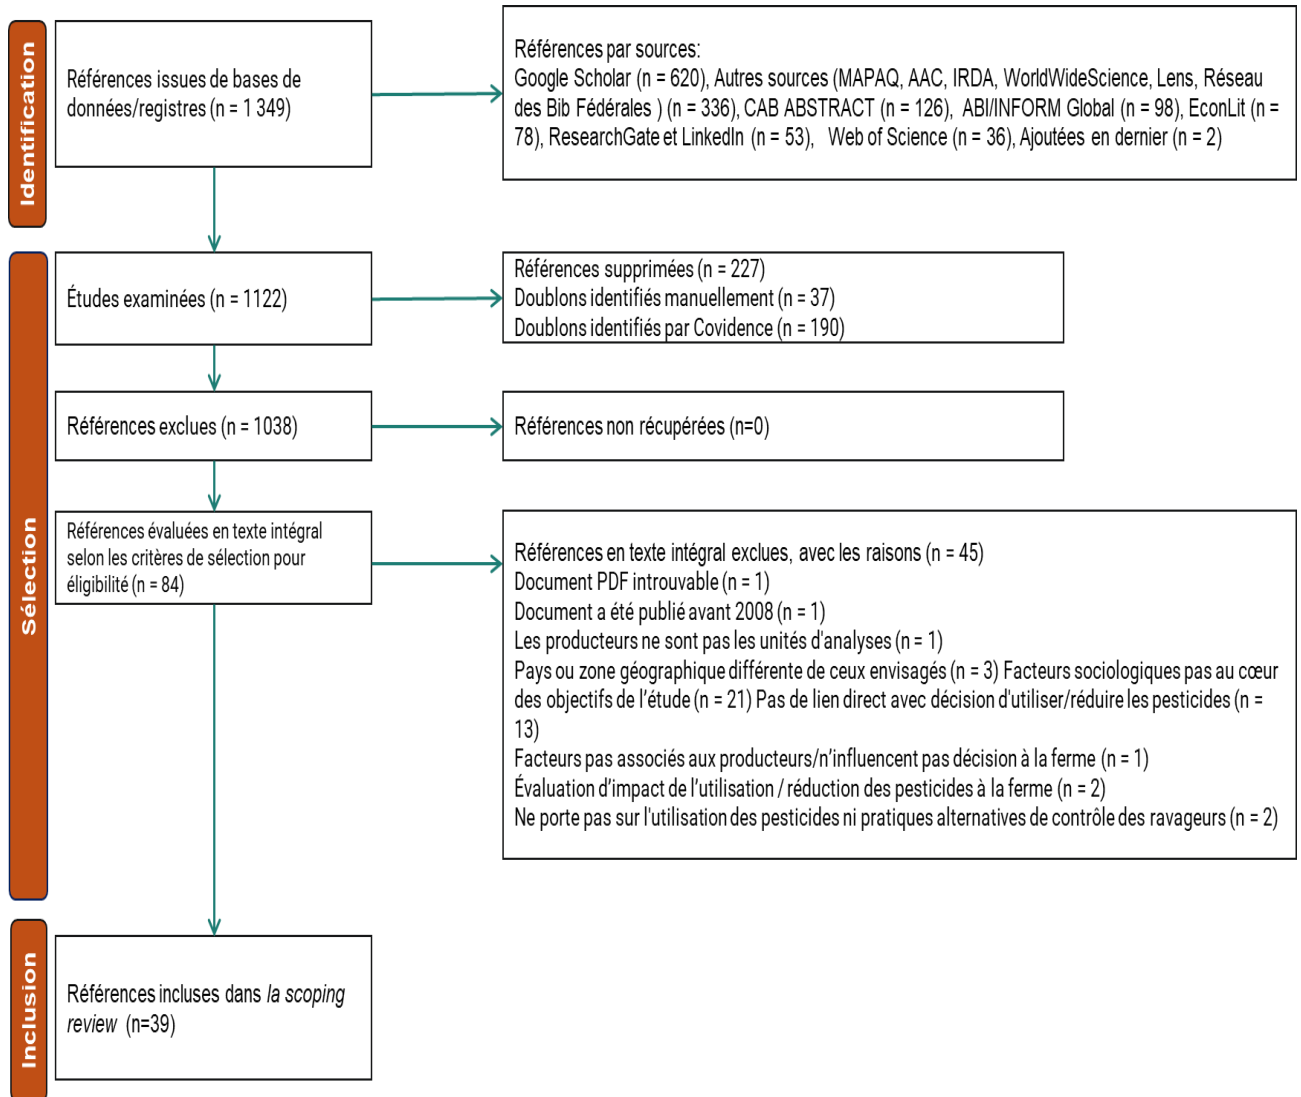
Identification

Références issues de bases de données/registres (n = 1 349)

Références par sources:
Google Scholar (n = 620), Autres sources (MAPAQ, AAC, IRDA, WorldWideScience, Lens, Réseau des Bib Fédérales ) (n = 336), CAB ABSTRACT (n = 126), ABI/INFORM Global (n = 98), EconLit (n = 78), ResearchGate et LinkedIn (n = 53), Web of Science (n = 36), Ajoutées en dernier (n = 2)

Sélection

Études examinées (n = 1122)

Références supprimées (n = 227)
Doublons identifiés manuellement (n = 37)
Doublons identifiés par Covidence (n = 190)

Références exclues (n = 1038)

Références non récupérées (n=0)

Références évaluées en texte intégral selon les critères de sélection pour éligibilité (n = 84)

Références en texte intégral exclues, avec les raisons (n = 45)
Document PDF introuvable (n = 1)
Document a été publié avant 2008 (n = 1)
Les producteurs ne sont pas les unités d'analyses (n = 1)
Pays ou zone géographique différente de ceux envisagés (n = 3) Facteurs sociologiques pas au cœur des objectifs de l'étude (n = 21) Pas de lien direct avec décision d'utiliser/réduire les pesticides (n = 13)
Facteurs pas associés aux producteurs/n'influencent pas décision à la ferme (n = 1)
Évaluation d'impact de l'utilisation / réduction des pesticides à la ferme (n = 2)
Ne porte pas sur l'utilisation des pesticides ni pratiques alternatives de contrôle des ravageurs (n = 2)

Inclusion

Références incluses dans la scoping review (n=39)